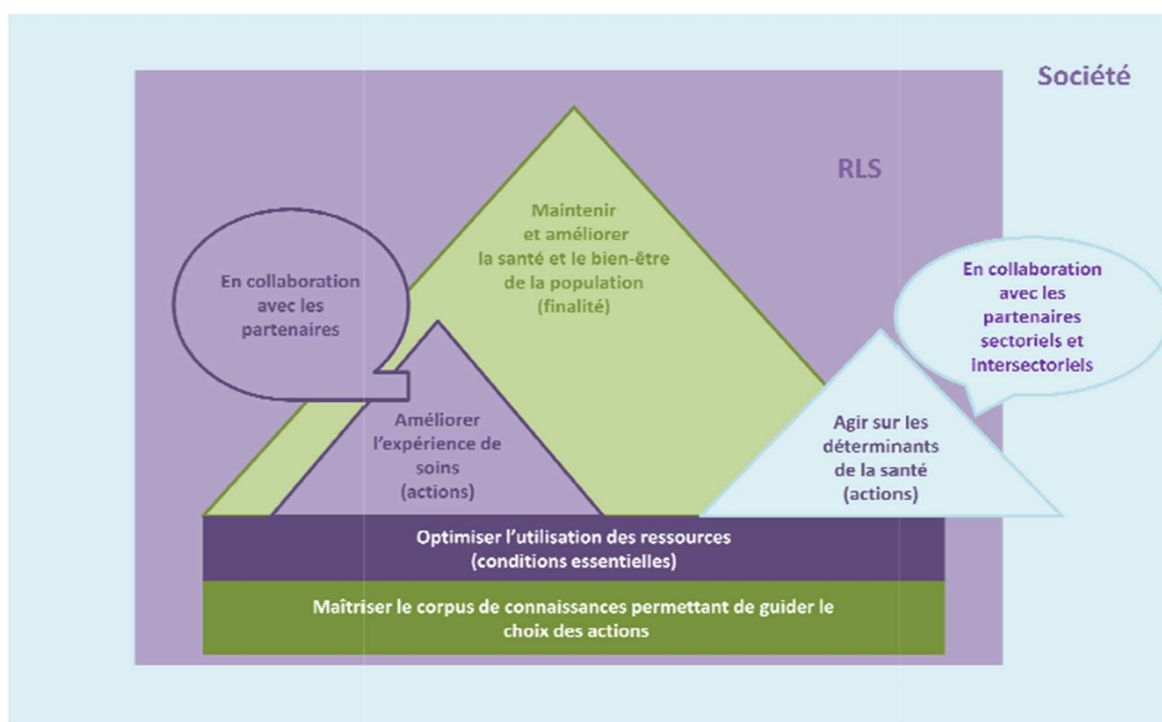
Société

RLS

Maintenir et améliorer la santé et le bien-être de la population (finalité)

En collaboration avec les partenaires

En collaboration avec les partenaires sectoriels et intersectoriels

Améliorer l'expérience de soins (actions)

Agir sur les déterminants de la santé (actions)

Optimiser l'utilisation des ressources (conditions essentielles)

Maîtriser le corpus de connaissances permettant de guider le choix des actions